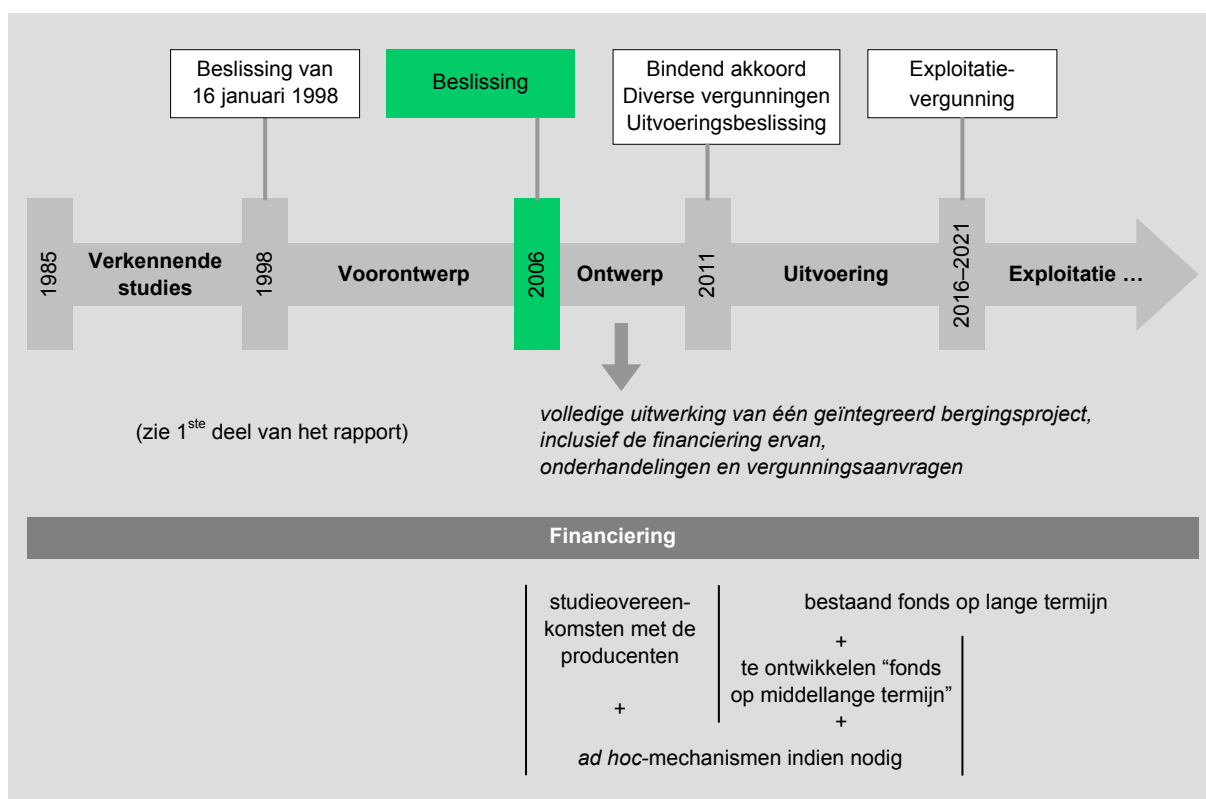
Beslissing van 16 januari 1998

Beslissing

Bindend akkoord
Diverse vergunningen
Uitvoeringsbeslissing

Exploitatievergunning

1985

Verkennende studies

1998

Voorontwerp

2006

Ontwerp

2011

Uitvoering

2016–2021

Exploitatie …

(zie 1$^{ste}$ deel van het rapport)

volledige uitwerking van één geïntegreerd bergingsproject, inclusief de financiering ervan, onderhandelingen en vergunningsaanvragen

Financiering

studieovereenkomsten met de producenten

bestaand fonds op lange termijn

+

te ontwikkelen "fonds op middellange termijn"

+

+

ad hoc-mechanismen indien nodig